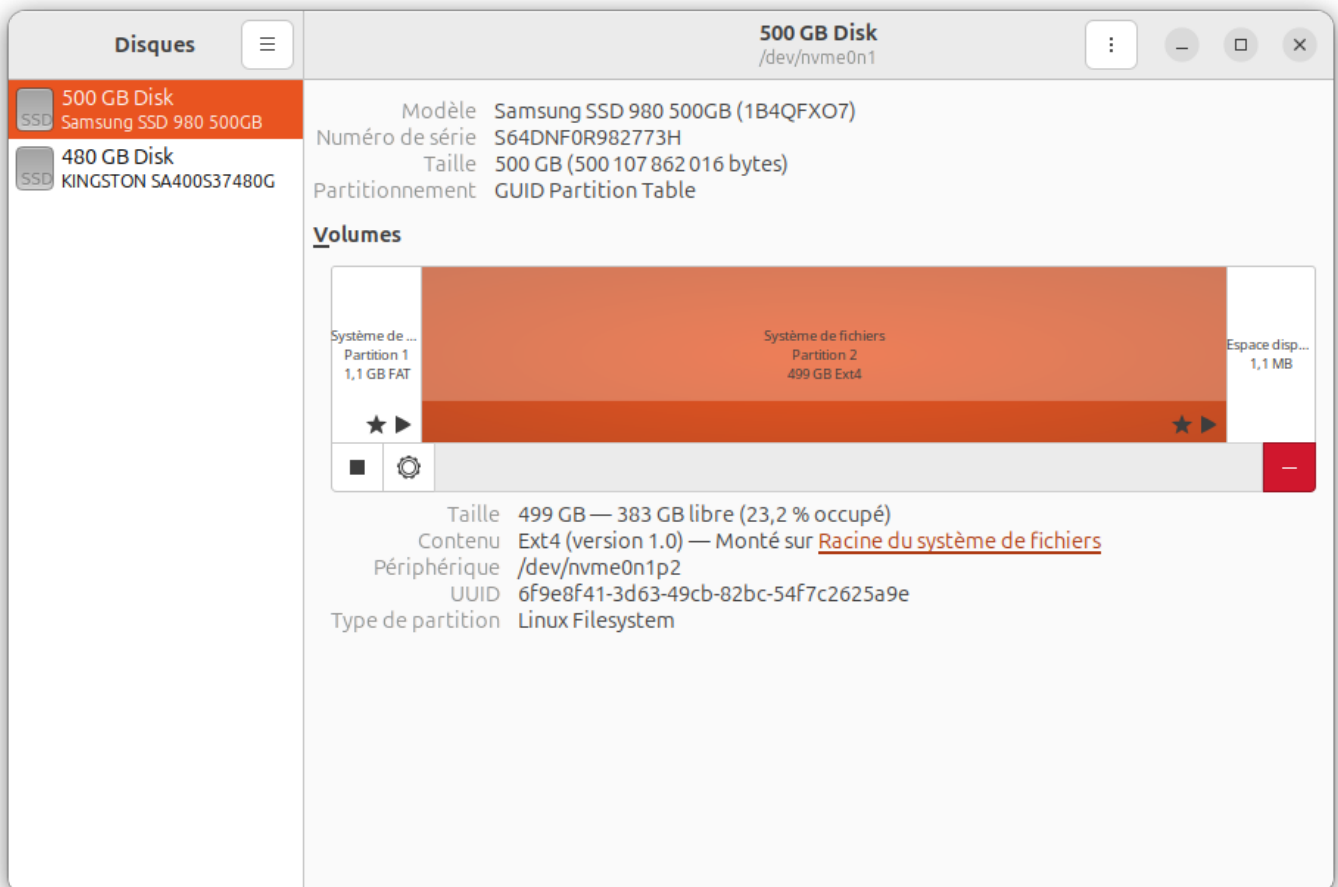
Disques

500 GB Disk
/dev/nvme0n1

SSD 500 GB Disk
Samsung SSD 980 500GB

SSD 480 GB Disk
KINGSTON SA400S37480G

Modèle Samsung SSD 980 500GB (1B4QFXO7)
Numéro de série S64DNF0R982773H
Taille 500 GB (500 107 862 016 bytes)
Partitionnement GUID Partition Table

Volumes

Système de ...
Partition 1
1,1 GB FAT

Système de fichiers
Partition 2
499 GB Ext4

Espace disp...
1,1 MB

Taille 499 GB — 383 GB libre (23,2 % occupé)
Contenu Ext4 (version 1.0) — Monté sur Racine du système de fichiers
Périphérique /dev/nvme0n1p2
UUID 6f9e8f41-3d63-49cb-82bc-54f7c2625a9e
Type de partition Linux Filesystem